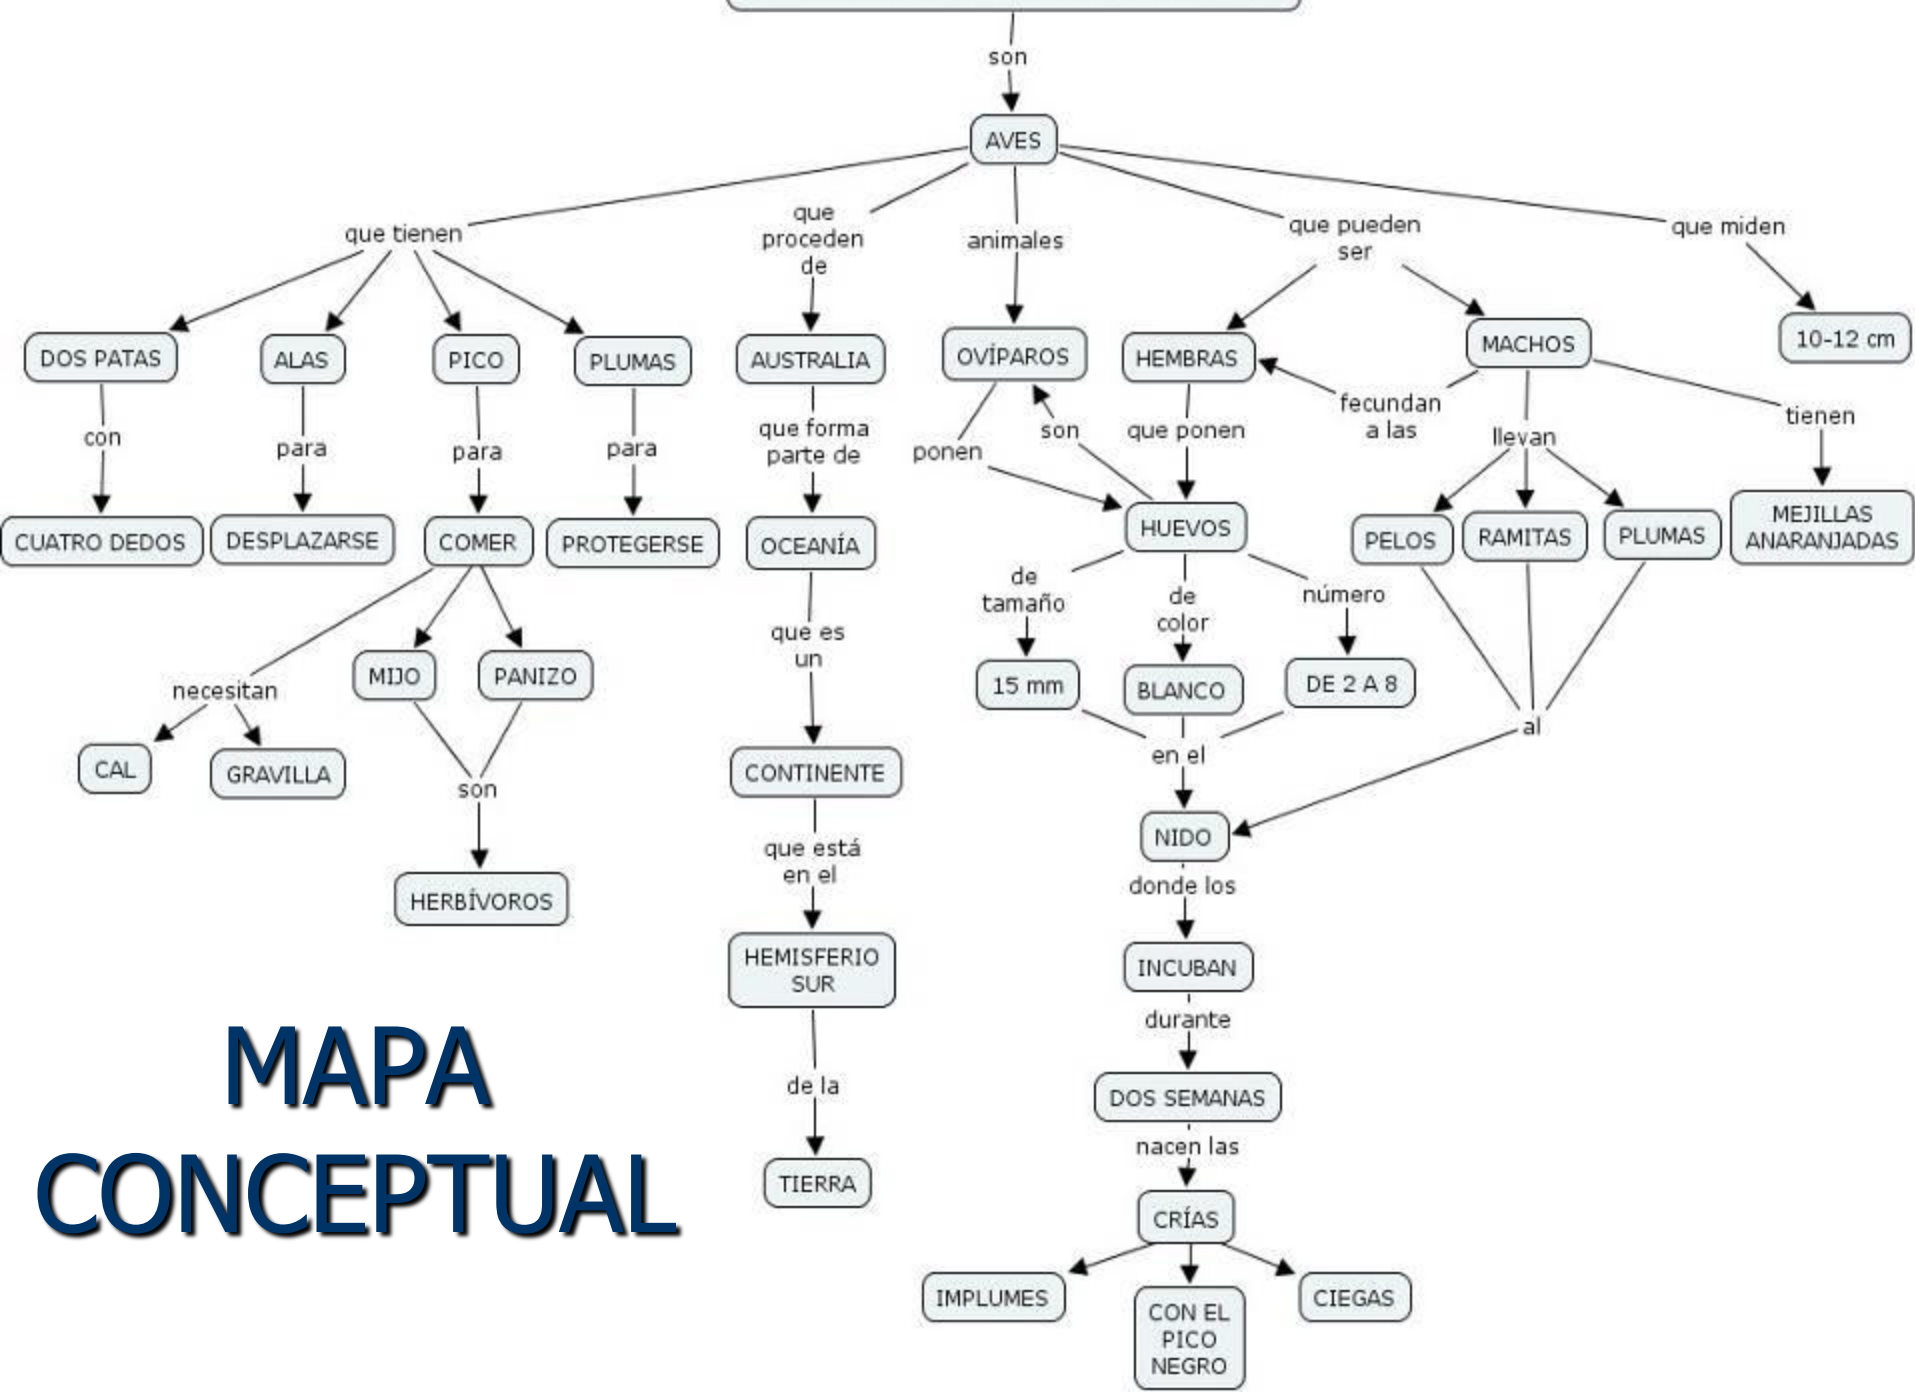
son

AVES

que tienen

DOS PATAS

con

CUATRO DEDOS

ALAS

para

DESPLAZARSE

PICO

para

COMER

necesitan

CAL

GRAVILLA

MIJO

PANIZO

son

HERBÍVOROS

PLUMAS

para

PROTEGERSE

que proceden de

AUSTRALIA

que forma parte de

OCEANÍA

que es un

CONTINENTE

que está en el

HEMISFERIO SUR

de la

TIERRA

animales

OVÍPAROS

ponen

son

que pueden ser

HEMBRAS

que ponen

HUEVOS

de tamaño

15 mm

de color

BLANCO

número

DE 2 A 8

en el

NIDO

donde los

INCUBAN

durante

DOS SEMANAS

nacen las

CRÍAS

IMPLUMES

CON EL PICO NEGRO

CIEGAS

MACHOS

fecundan a las

llevan

PELOS

RAMITAS

PLUMAS

al

tienen

MEJILLAS ANARANJADAS

que miden

10-12 cm

MAPA CONCEPTUAL